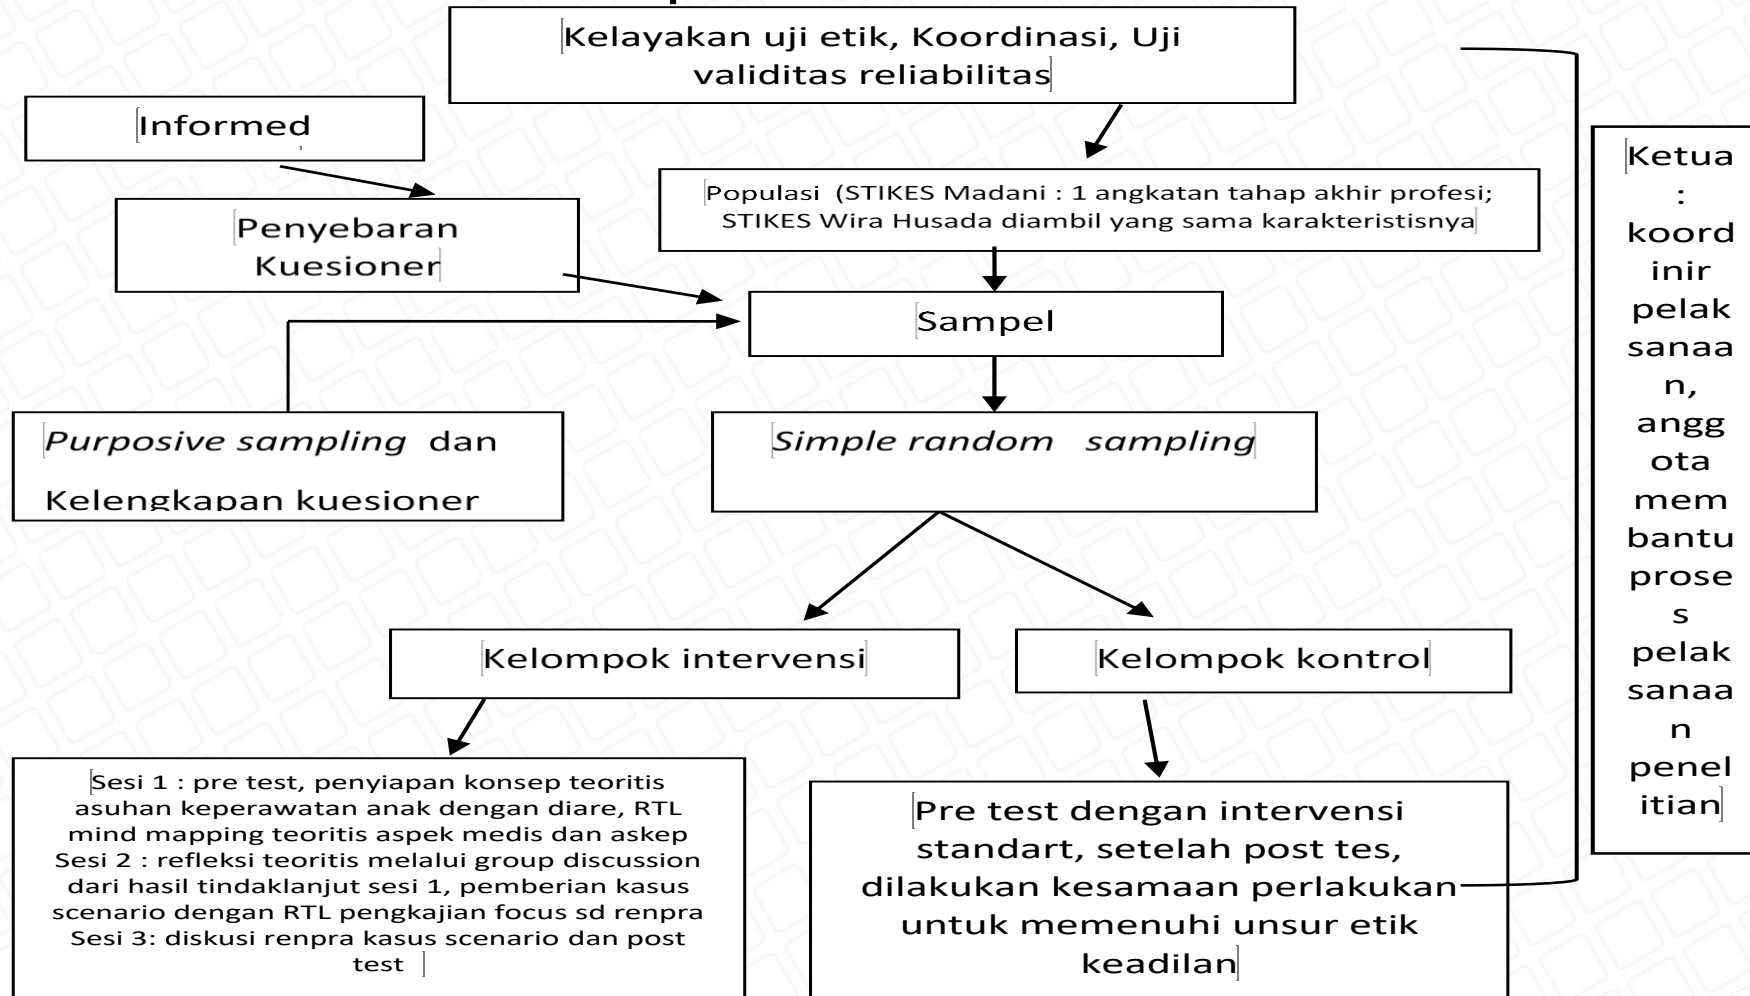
Kelayakan uji etik, Koordinasi, Uji validitas reliabilitas

Informed

Penyebaran Kuesioner

Populasi (STIKES Madani : 1 angkatan tahap akhir profesi; STIKES Wira Husada diambil yang sama karakteristisnya

Sampel

Purposive sampling dan Kelengkapan kuesioner

Simple random sampling

Kelompok intervensi

Kelompok kontrol

Sesi 1 : pre test, penyiapan konsep teoritis asuhan keperawatan anak dengan diare, RTL mind mapping teoritis aspek medis dan askep
Sesi 2 : refleksi teoritis melalui group discussion dari hasil tindaklanjut sesi 1, pemberian kasus scenario dengan RTL pengkajian focus sd renpra
Sesi 3: diskusi renpra kasus scenario dan post test

Pre test dengan intervensi standart, setelah post tes, dilakukan kesamaan perlakukan untuk memenuhi unsur etik keadilan

Ketua : koordinir pelaksanaan, anggota membantu proses pelaksanaan penelitian